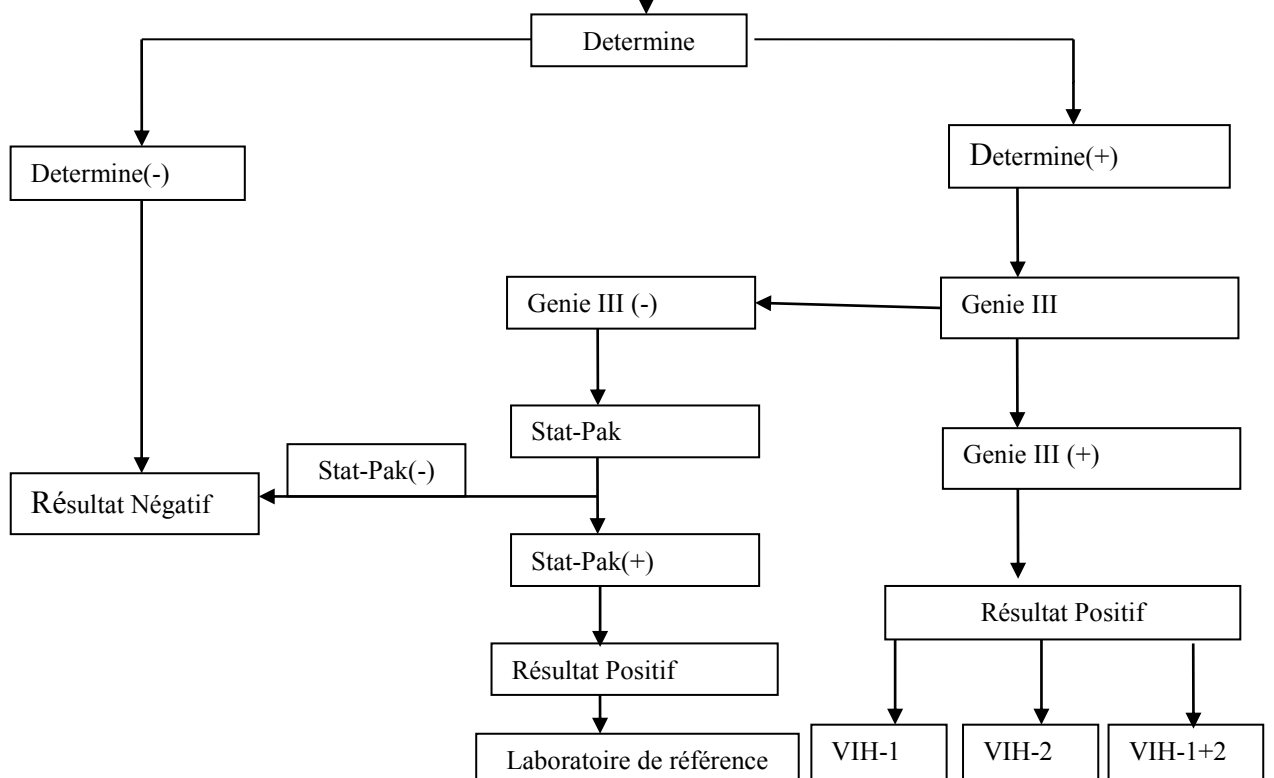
Determine

Determine(-)

Determine(+)

Genie III (-)

Genie III

Stat-Pak

Genie III (+)

Stat-Pak(-)

Résultat Négatif

Stat-Pak(+)

Résultat Positif

Résultat Positif

Laboratoire de référence

VIH-1

VIH-2

VIH-1+2